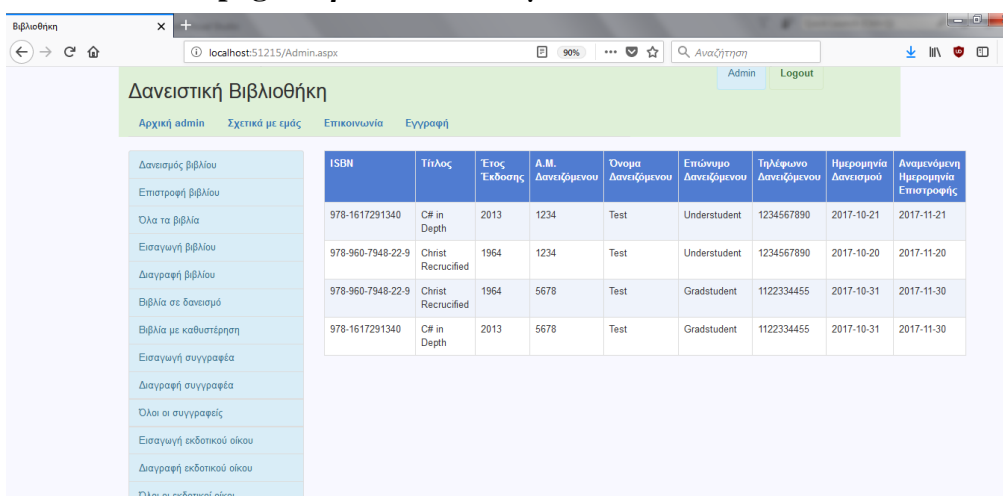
Βιβλιοθήκη

localhost:51215/Admin.aspx

90%

Αναζήτηση

Admin

Logout

Δανειστική Βιβλιοθήκη

Αρχική admin Σχετικά με εμάς Επικοινωνία Εγγραφή

Δανεισμός βιβλίου
Επιστροφή βιβλίου
Όλα τα βιβλία
Εισαγωγή βιβλίου
Διαγραφή βιβλίου
Βιβλία σε δανεισμό
Βιβλία με καθυστέρηση
Εισαγωγή συγγραφέα
Διαγραφή συγγραφέα
Όλοι οι συγγραφείς
Εισαγωγή εκδοτικού οίκου
Διαγραφή εκδοτικού οίκου
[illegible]

| ISBN | Τίτλος | Έτος Έκδοσης | Α.Μ. Δανειζόμενου | Όνομα Δανειζόμενου | Επώνυμο Δανειζόμενου | Τηλέφωνο Δανειζόμενου | Ημερομηνία Δανεισμού | Αναμενόμενη Ημερομηνία Επιστροφής |
|---|---|---|---|---|---|---|---|---|
| 978-1617291340 | C# in Depth | 2013 | 1234 | Test | Understudent | 1234567890 | 2017-10-21 | 2017-11-21 |
| 978-960-7948-22-9 | Christ Recrucified | 1964 | 1234 | Test | Understudent | 1234567890 | 2017-10-20 | 2017-11-20 |
| 978-960-7948-22-9 | Christ Recrucified | 1964 | 5678 | Test | Gradstudent | 1122334455 | 2017-10-31 | 2017-11-30 |
| 978-1617291340 | C# in Depth | 2013 | 5678 | Test | Gradstudent | 1122334455 | 2017-10-31 | 2017-11-30 |